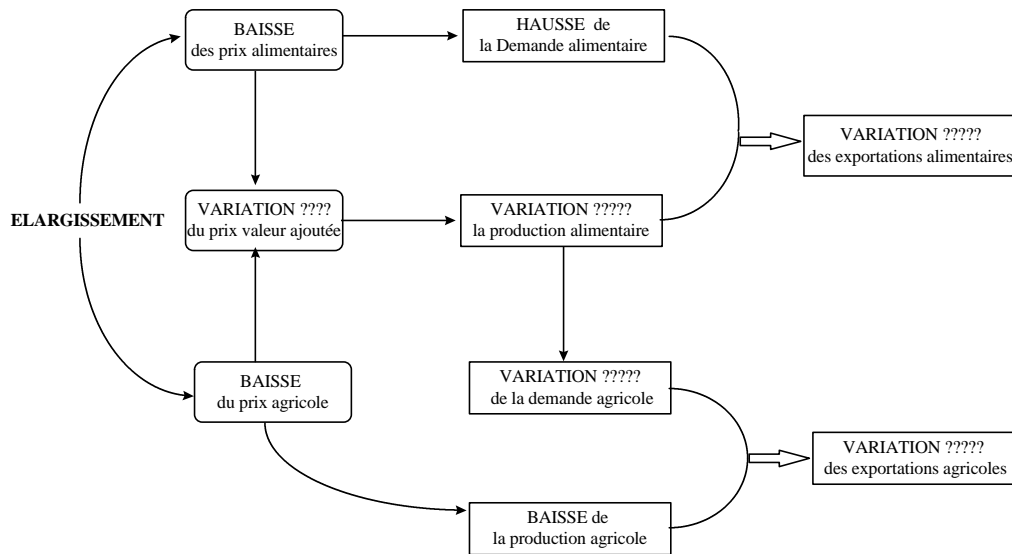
BAISSE
des prix alimentaires

HAUSSE de
la Demande alimentaire

VARIATION ?????
des exportations alimentaires

ELARGISSEMENT

VARIATION ????
du prix valeur ajoutée

VARIATION ?????
la production alimentaire

BAISSE
du prix agricole

VARIATION ?????
de la demande agricole

VARIATION ?????
des exportations agricoles

BAISSE de
la production agricole